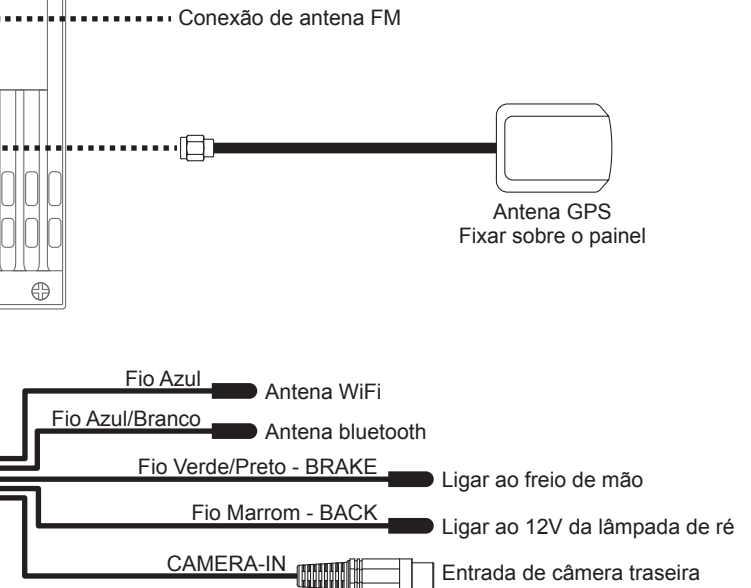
Conexão de antena FM

Antena GPS
Fixar sobre o painel

Fio Azul
Antena WiFi

Fio Azul/Branco
Antena bluetooth

Fio Verde/Preto - BRAKE
Ligar ao freio de mão

Fio Marrom - BACK
Ligar ao 12V da lâmpada de ré

CAMERA-IN
Entrada de câmera traseira